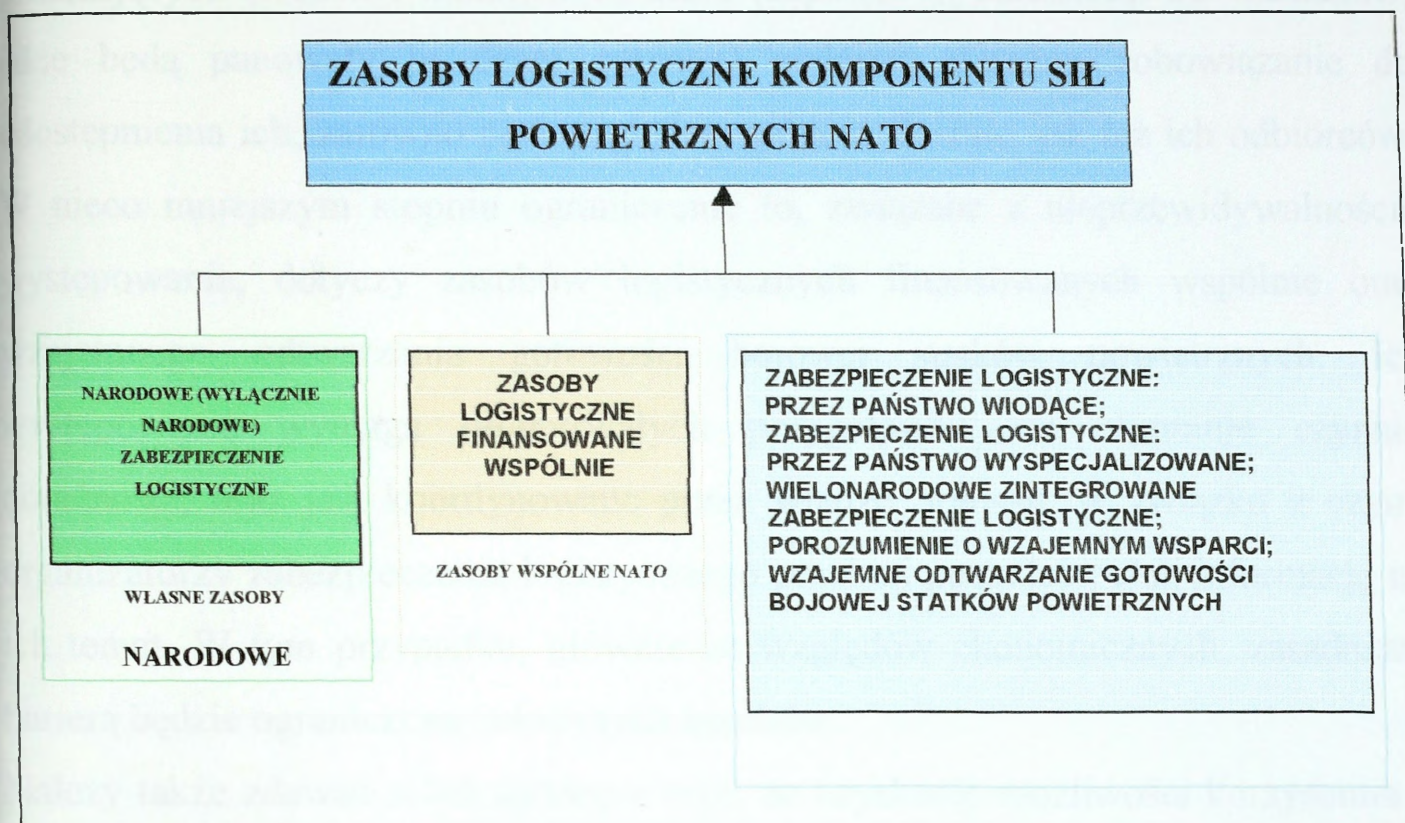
ZASOBY LOGISTYCZNE KOMPONENTU SIŁ POWIETRZNYCH NATO

NARODOWE (WYLĄCZNIE NARODOWE) ZABEZPIECZENIE LOGISTYCZNE

WŁASNE ZASOBY

NARODOWE

ZASOBY LOGISTYCZNE FINANSOWANE WSPÓLNIE

ZASOBY WSPÓLNE NATO

ZABEZPIECZENIE LOGISTYCZNE: PRZEZ PAŃSTWO WIODĄCE;
ZABEZPIECZENIE LOGISTYCZNE: PRZEZ PAŃSTWO WYSPECJALIZOWANE;
WIELONARODOWE ZINTEGROWANE ZABEZPIECZENIE LOGISTYCZNE;
POROZUMIENIE O WZAJEMNYM WSPARCI;
WZAJEMNE ODTWARZANIE GOTOWOŚCI BOJOWEJ STATKÓW POWIETRZNYCH